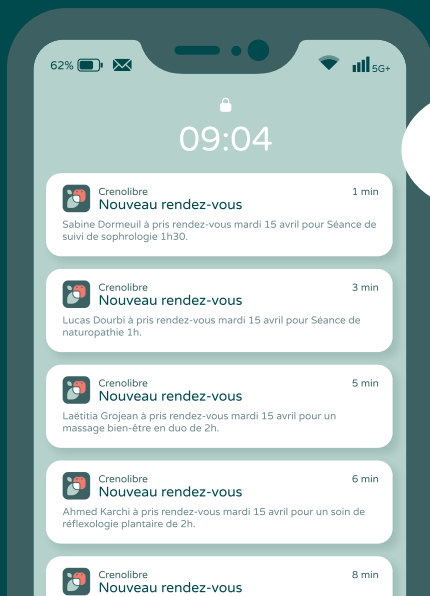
62%

5G+

09:04

Crenolibre
1 min
Nouveau rendez-vous
Sabine Dormeuil à pris rendez-vous mardi 15 avril pour Séance de suivi de sophrologie 1h30.

Crenolibre
3 min
Nouveau rendez-vous
Lucas Dourbi à pris rendez-vous mardi 15 avril pour Séance de naturopathie 1h.

Crenolibre
5 min
Nouveau rendez-vous
Laëtitia Grojean à pris rendez-vous mardi 15 avril pour un massage bien-être en duo de 2h.

Crenolibre
6 min
Nouveau rendez-vous
Ahmed Karchi à pris rendez-vous mardi 15 avril pour un soin de réflexologie plantaire de 2h.

Crenolibre
8 min
Nouveau rendez-vous